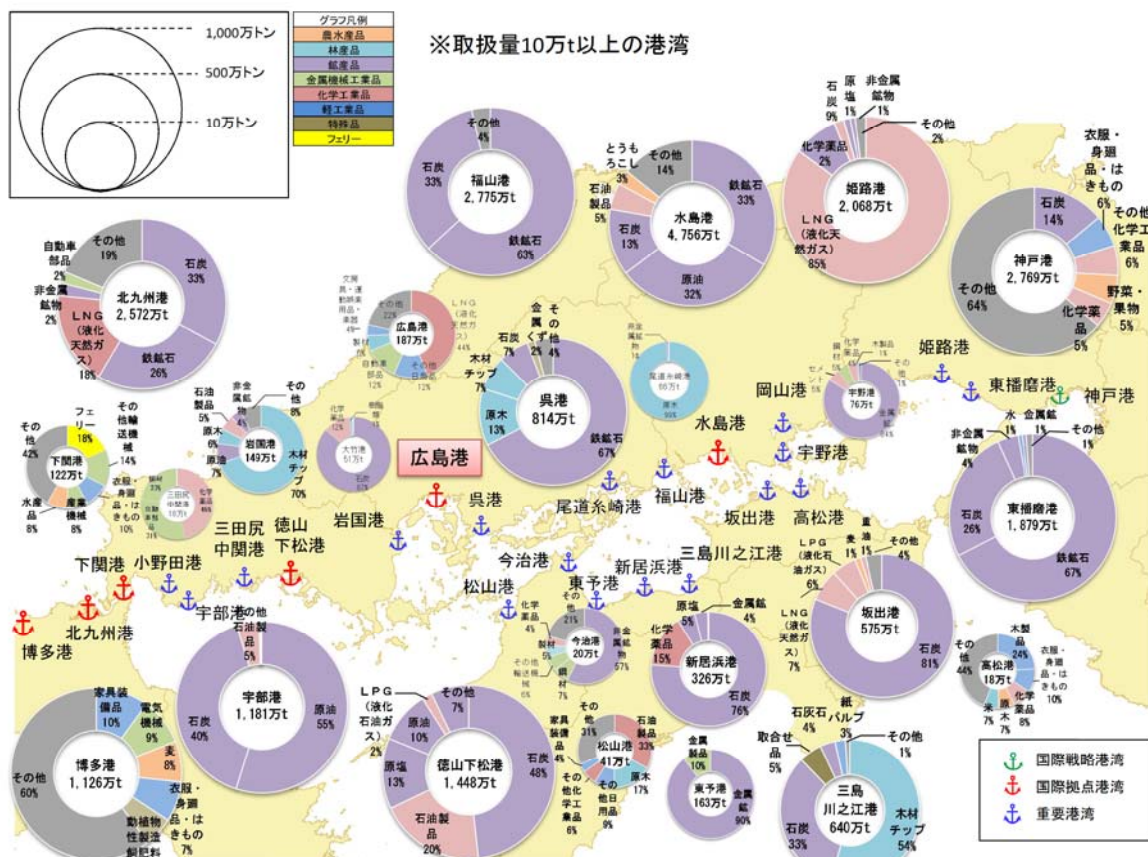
1,000万トン
500万トン
10万トン

グラフ凡例
農水産品
林産品
鉱産品
金属機械工業品
化学工業品
軽工業品
特殊品
フェリー

※取扱量10万t以上の港湾

福山港 2,775万t
その他 4%
石炭 33%
鉄鉱石 63%

水島港 4,756万t
とうもろこし 3%
その他 14%
石油製品 5%
石炭 13%
鉄鉱石 33%
原油 32%

姫路港 2,068万t
石炭 9%
原塩 1%
非金属鉱物 1%
その他 2%
化学薬品 2%
LNG(液化天然ガス) 85%

神戸港 2,769万t
衣服・身廻品・はきもの 6%
石炭 14%
その他化学工業品 6%
野菜・果物 5%
化学薬品 5%
その他 64%

北九州港 2,572万t
自動車部品 2%
その他 19%
石炭 33%
非金属鉱物 2%
LNG(液化天然ガス) 18%
鉄鉱石 26%

広島港 187万t
その他 22%
LNG(液化天然ガス) 44%
自動車部品 12%
その他日用品 12%

呉港 814万t
石炭 7%
金属くず 2%
その他 4%
木材チップ 7%
原木 13%
鉄鉱石 67%

尾道糸崎港 86万t
原木 90%

宇野港 76万t
化学薬品
金属鉱 64%

岩国港 149万t
石油製品 5%
非金属鉱物 4%
その他 8%
原木 6%
原油 7%
木材チップ 70%

大竹港 51万t
石炭 67%

三田尻中関港 167万t

下関港 122万t
フェリー 18%
その他輸送機械 14%
その他 42%
水産品 8%
産業機械 8%
衣服・身廻品・はきもの 10%

広島港
岩国港
呉港
尾道糸崎港
福山港
水島港
岡山港
宇野港
姫路港
東播磨港
神戸港
坂出港
高松港
三島川之江港
新居浜港
東予港
今治港
松山港
徳山下松港
三田尻中関港
小野田港
宇部港
下関港
北九州港
博多港

東播磨港 1,879万t
水 1%
金属鉱 1%
非金属鉱物 4%
その他 1%
石炭 26%
鉄鉱石 67%

坂出港 575万t
LPG(液化石油ガス) 6%
麦 1%
重油 1%
その他 4%
LNG(液化天然ガス) 7%
石炭 81%

今治港 20万t
その他 21%
化学薬品 4%
金属製品 57%
鋼材 7%
その他輸送機械 6%

新居浜港 326万t
原塩 5%
金属鉱 4%
化学薬品 15%
石炭 76%

高松港 18万t
木製品 24%
衣服・身廻品・はきもの 10%
化学薬品 8%
米 7%
原木 7%
その他 44%

宇部港 1,181万t
その他石油製品 5%
石炭 40%
原油 55%

徳山下松港 1,448万t
LPG(液化石油ガス) 2%
その他 7%
原油 10%
原塩 13%
石炭 48%
石油製品 20%

松山港 41万t
その他 31%
家具装備品 4%
石油製品 33%
その他化学工業品 6%
原木 17%
その他日用品 9%

東予港 163万t
金属製品 10%
金属鉱 90%

三島川之江港 640万t
石灰石 4%
紙パルプ 3%
取合せ品 5%
その他 1%
石炭 33%
木材チップ 54%

博多港 1,126万t
家具装備品 10%
電気機械 9%
麦 8%
衣服・身廻品・はきもの 7%
動植物性製造飼肥料
その他 60%

国際戦略港湾
国際拠点港湾
重要港湾